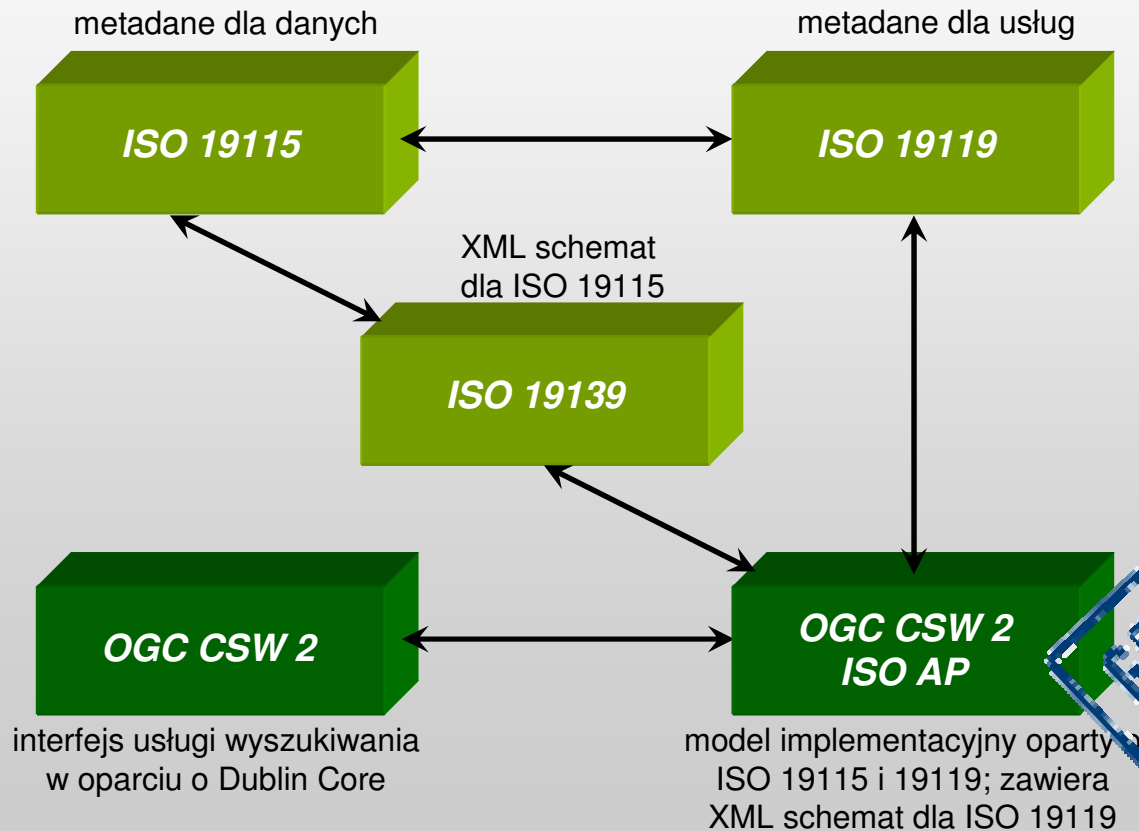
metadane dla danych

ISO 19115

metadane dla usług

ISO 19119

XML schemat dla ISO 19115

ISO 19139

OGC CSW 2

interfejs usługi wyszukiwania w oparciu o Dublin Core

OGC CSW 2
ISO AP

model implementacyjny oparty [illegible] ISO 19115 i 19119; zawiera XML schemat dla ISO 19119